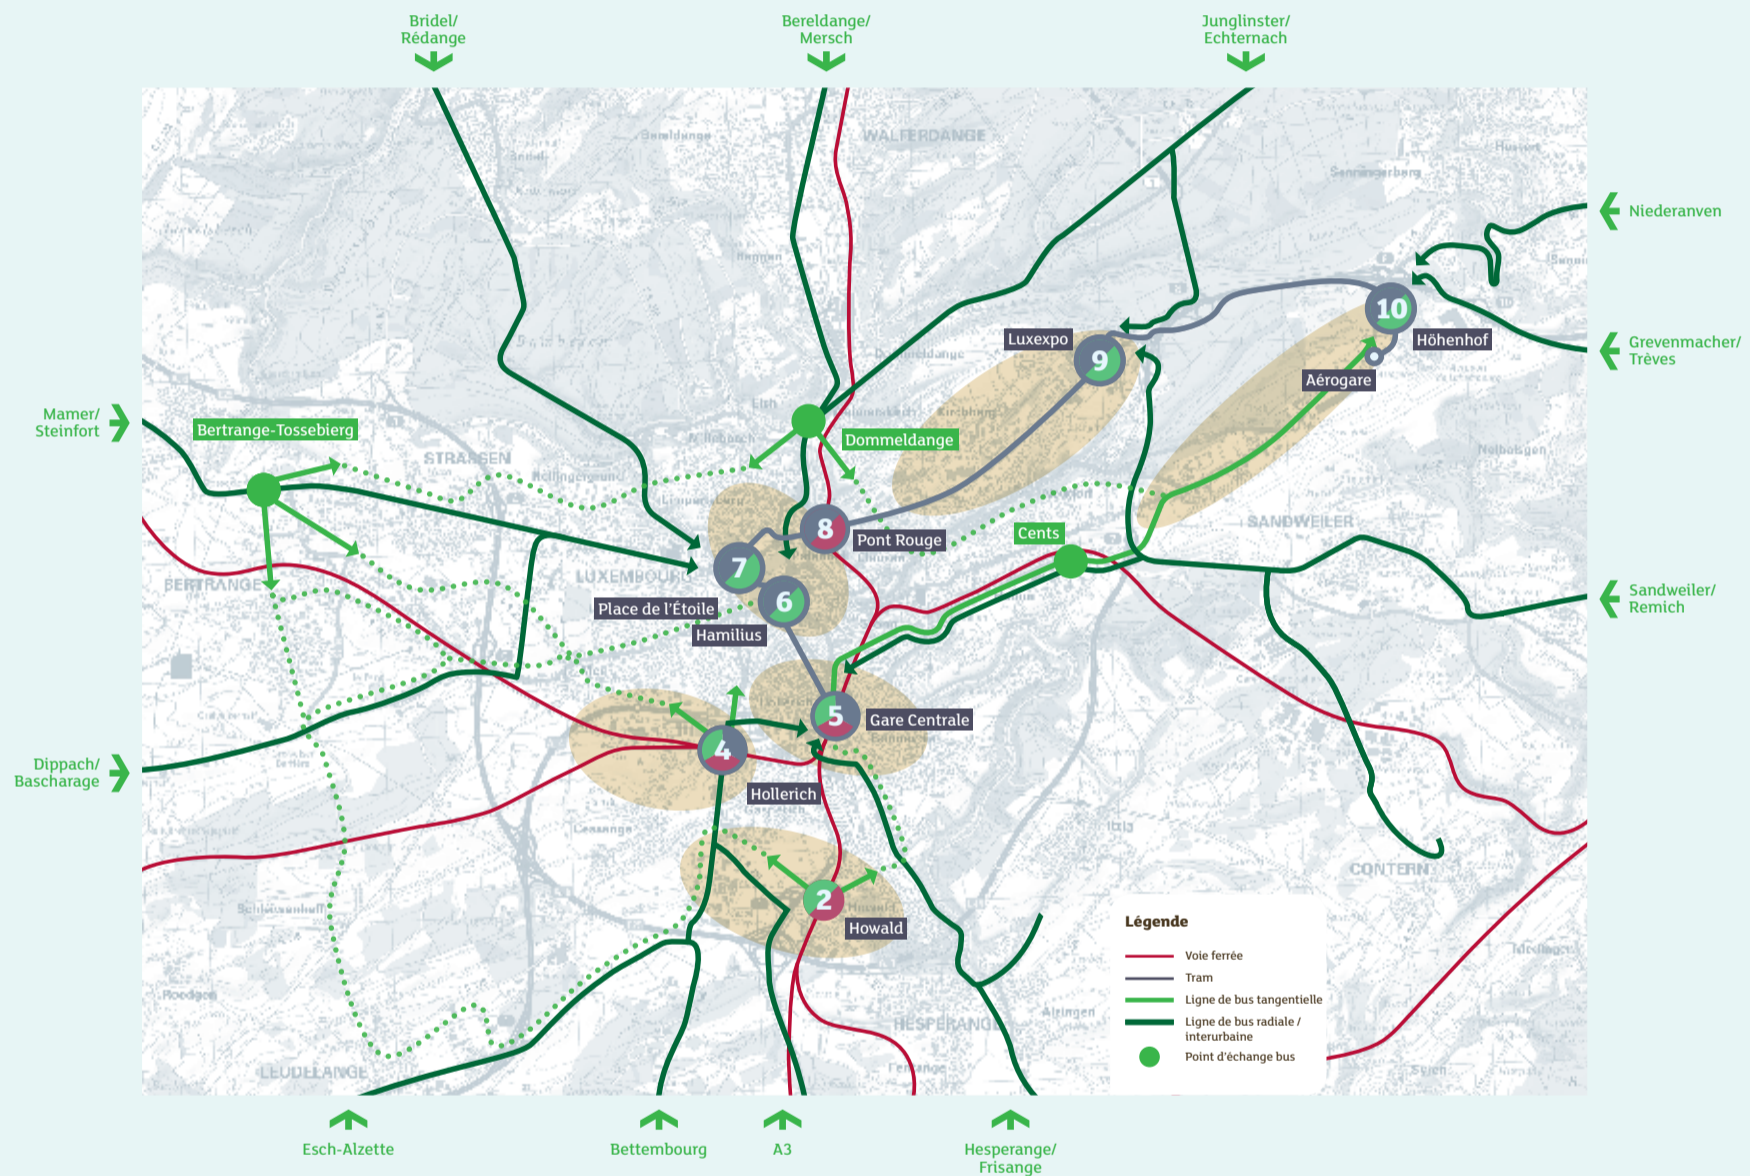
Bridel/
Rédange

Bereldange/
Mersch

Junglinster/
Echternach

Niederanven

Grevenmacher/
Trèves

Mamer/
Steinfort

Bertrange-Tossebierg

Dommeldange

Luxexpo

9

10

Höhenhof

Aérogare

8

Pont Rouge

Cents

7

6

Place de l'Étoile

Hamilius

Sandweiler/
Remich

Dippach/
Bascharage

5

Gare Centrale

4

Hollerich

2

Howald

WALFERDANGE

STRASSEN

LUXEMBOURG

BERTRANGE

SANDWEILER

CONTERN

HESPERANGE

LEUDELANGE

Légende

Voie ferrée

Tram

Ligne de bus tangentielle

Ligne de bus radiale / interurbaine

Point d'échange bus

Esch-Alzette

Bettembourg

A3

Hesperange/
Frisange